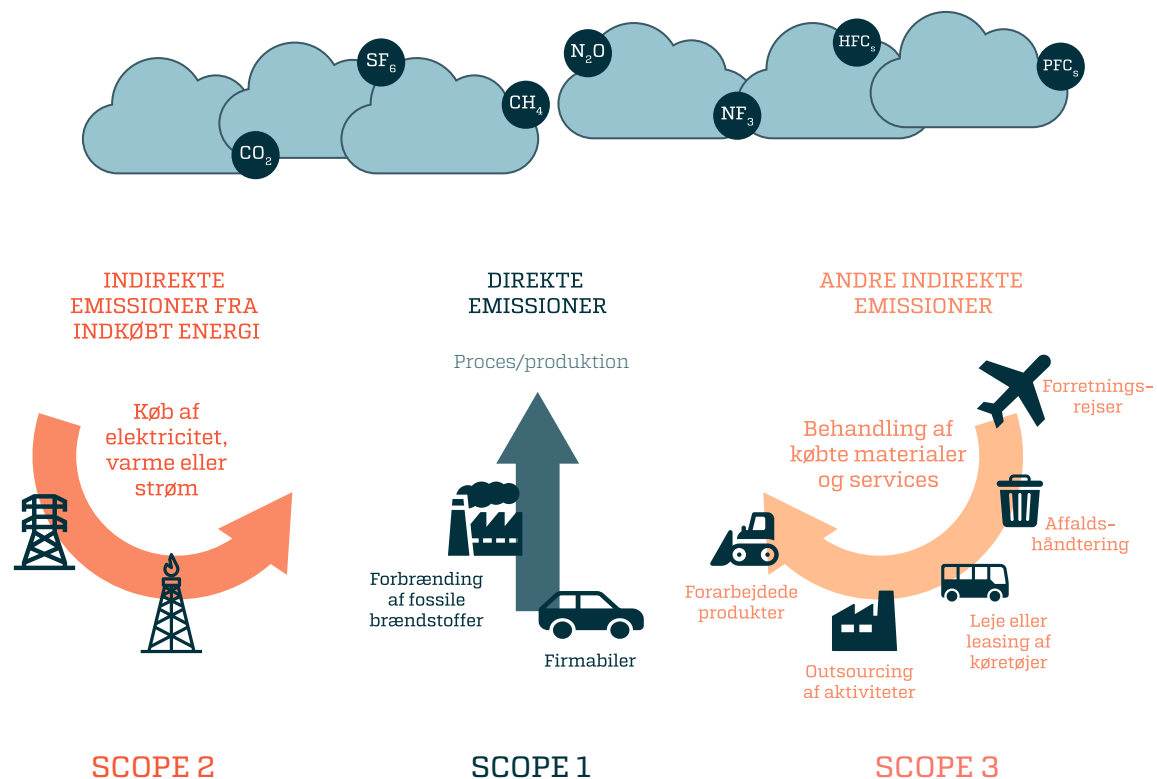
$SF_6$

$CH_4$

$CO_2$

$N_2O$

$NF_3$

$HFC_s$

$PFC_s$

INDIREKTE EMISSIONER FRA INDKØBT ENERGI

DIREKTE EMISSIONER

ANDRE INDIREKTE EMISSIONER

Proces/produktion

Køb af elektricitet, varme eller strøm

Forbrænding af fossile brændstoffer

Firmabiler

Forretningsrejser

Behandling af købte materialer og services

Affaldshåndtering

Forarbejdede produkter

Leje eller leasing af køretøjer

Outsourcing af aktiviteter

SCOPE 2

SCOPE 1

SCOPE 3